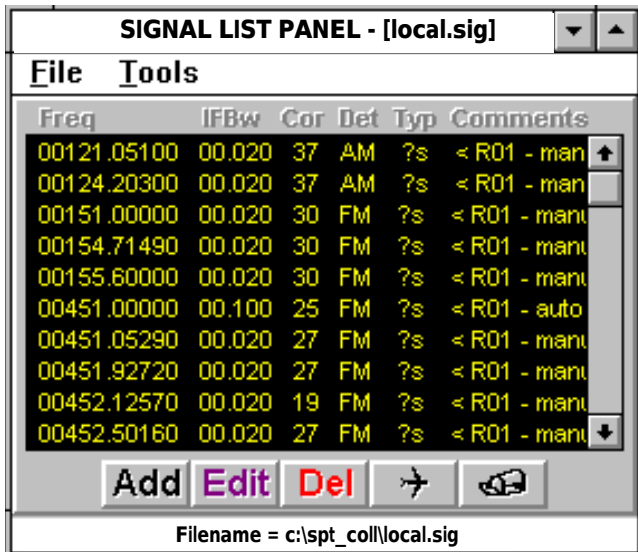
SIGNAL LIST PANEL - [local.sig]

File Tools

| Freq | IFBw | Cor | Det | Typ | Comments |
|---|---|---|---|---|---|
| 00121.05100 | 00.020 | 37 | AM | ?s | < R01 - man |
| 00124.20300 | 00.020 | 37 | AM | ?s | < R01 - man |
| 00151.00000 | 00.020 | 30 | FM | ?s | < R01 - manu |
| 00154.71490 | 00.020 | 30 | FM | ?s | < R01 - manu |
| 00155.60000 | 00.020 | 30 | FM | ?s | < R01 - manu |
| 00451.00000 | 00.100 | 25 | FM | ?s | < R01 - auto |
| 00451.05290 | 00.020 | 27 | FM | ?s | < R01 - manu |
| 00451.92720 | 00.020 | 27 | FM | ?s | < R01 - manu |
| 00452.12570 | 00.020 | 19 | FM | ?s | < R01 - manu |
| 00452.50160 | 00.020 | 27 | FM | ?s | < R01 - manu |

Add Edit Del

Filename = c:\spt_coll\local.sig